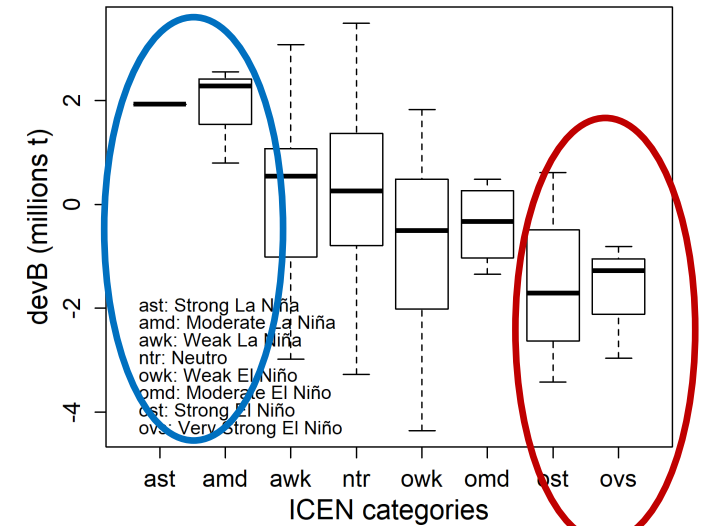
devB (millions t)

2

0

-2

-4

ast: Strong La Niña
amd: Moderate La Niña
awk: Weak La Niña
ntr: Neutro
owk: Weak El Niño
omd: Moderate El Niño
ost: Strong El Niño
ovs: Very Strong El Niño

ast amd awk ntr owk omd ost ovs

ICEN categories